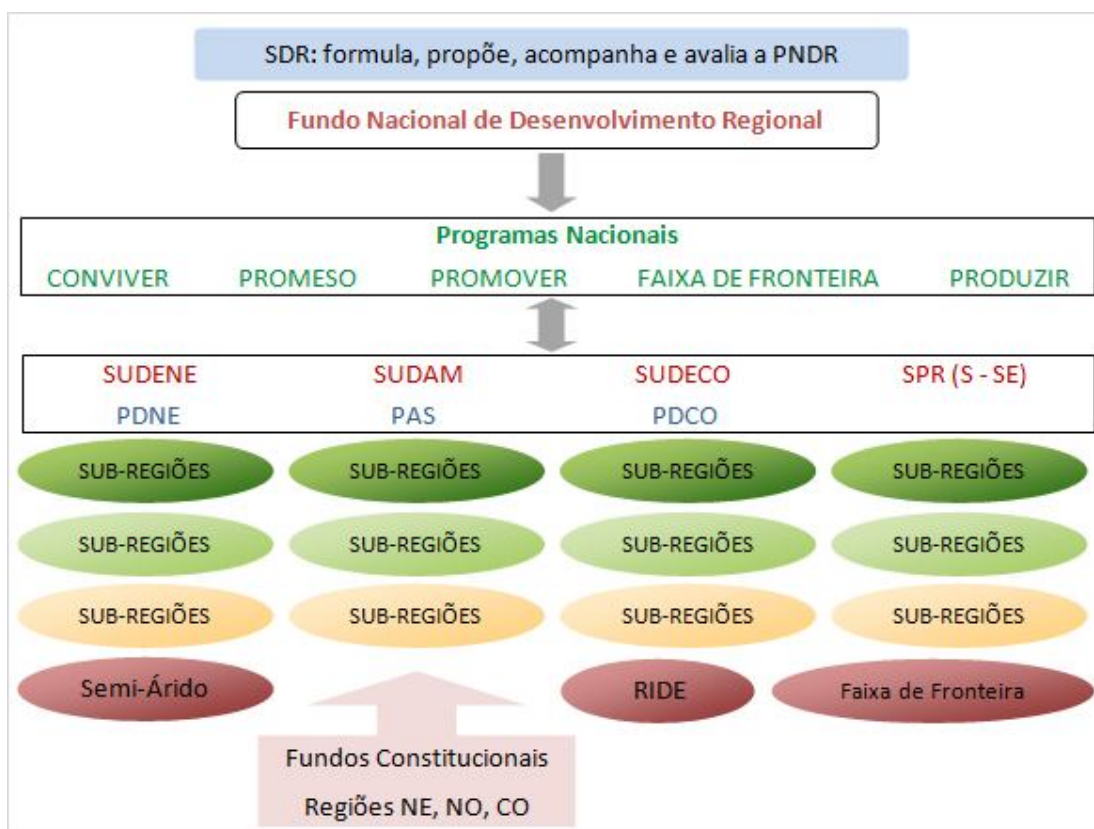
SDR: formula, propõe, acompanha e avalia a PNDR

Fundo Nacional de Desenvolvimento Regional

Programas Nacionais

CONVIVER PROMESO PROMOVER FAIXA DE FRONTEIRA PRODUZIR

SUDENE SUDAM SUDECO SPR (S - SE)

PDNE PAS PDCO

SUB-REGIÕES SUB-REGIÕES SUB-REGIÕES SUB-REGIÕES

SUB-REGIÕES SUB-REGIÕES SUB-REGIÕES SUB-REGIÕES

SUB-REGIÕES SUB-REGIÕES SUB-REGIÕES SUB-REGIÕES

Semi-Árido RIDE Faixa de Fronteira

Fundos Constitucionais
Regiões NE, NO, CO